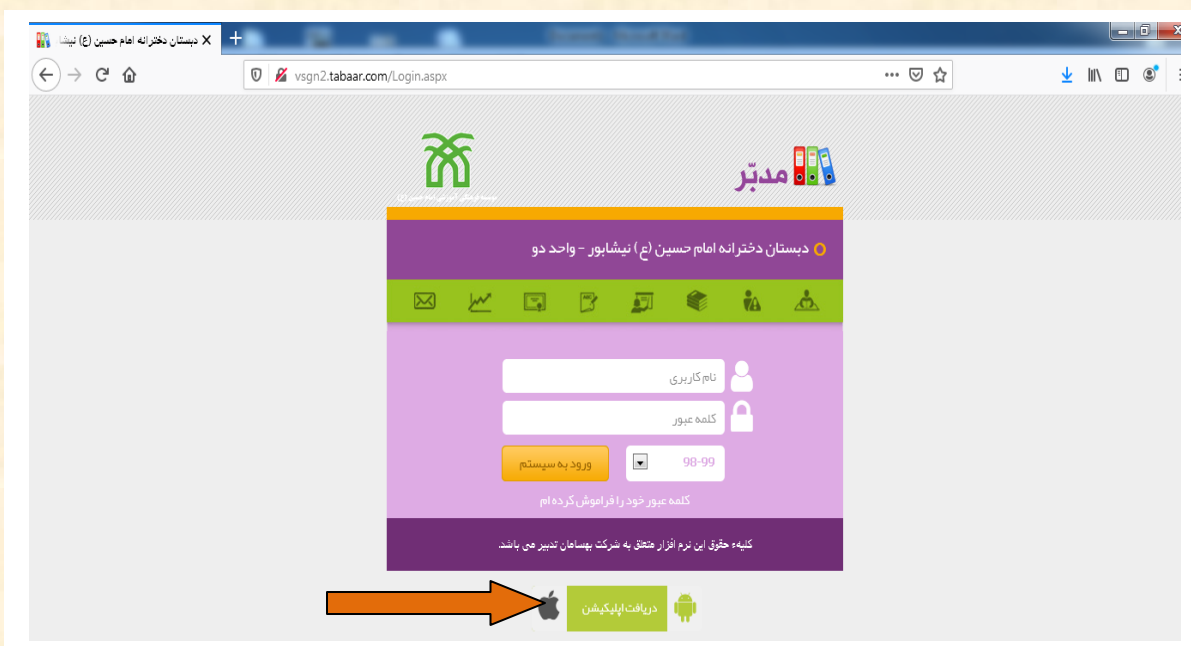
دبستان دخترانه امام حسین (ع) نیشا

vsgn2.tabaar.com/Login.aspx

مدبّر

دبستان دخترانه امام حسین (ع) نیشابور - واحد دو

نام کاربری

کلمه عبور

ورود به سیستم

98-99

کلمه عبور خود را فراموش کرده ام

کلیهء حقوق این نرم افزار متعلق به شرکت بهسامان تدبیر می باشد.

دریافت اپلیکیشن